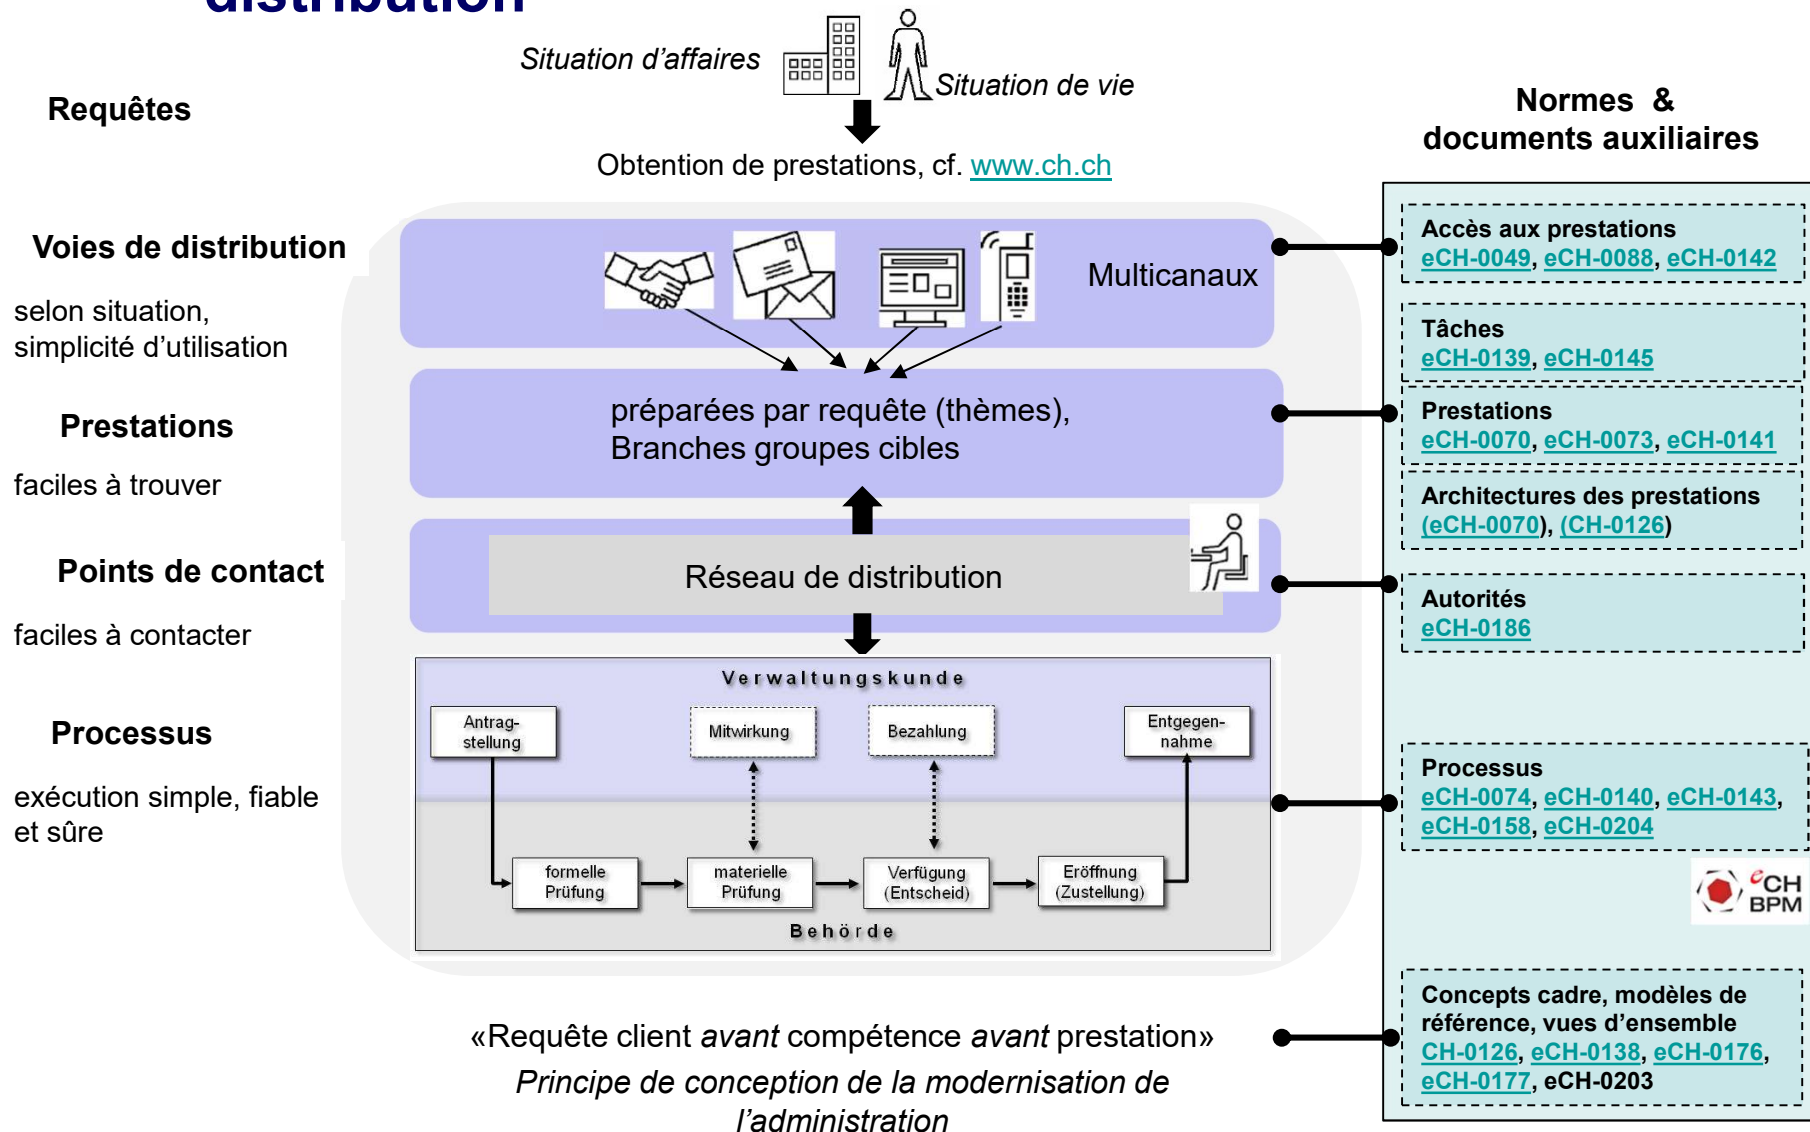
distribution

Situation d'affaires

Situation de vie

Requêtes

Obtention de prestations, cf. www.ch.ch

Normes & documents auxiliaires

Voies de distribution

selon situation, simplicité d'utilisation

Multicanaux

Accès aux prestations
eCH-0049, eCH-0088, eCH-0142

Tâches
eCH-0139, eCH-0145

Prestations

faciles à trouver

préparées par requête (thèmes), Branches groupes cibles

Prestations
eCH-0070, eCH-0073, eCH-0141

Architectures des prestations
(eCH-0070), (CH-0126)

Points de contact

faciles à contacter

Réseau de distribution

Autorités
eCH-0186

Processus

exécution simple, fiable et sûre

Verwaltungskunde

Antragstellung

Mitwirkung

Bezahlung

Entgegennahme

formelle Prüfung

materielle Prüfung

Verfügung (Entscheid)

Eröffnung (Zustellung)

Behörde

Processus
eCH-0074, eCH-0140, eCH-0143, eCH-0158, eCH-0204

eCH BPM

«Requête client *avant* compétence *avant* prestation»

*Principe de conception de la modernisation de l'administration*

Concepts cadre, modèles de référence, vues d'ensemble
CH-0126, eCH-0138, eCH-0176, eCH-0177, eCH-0203